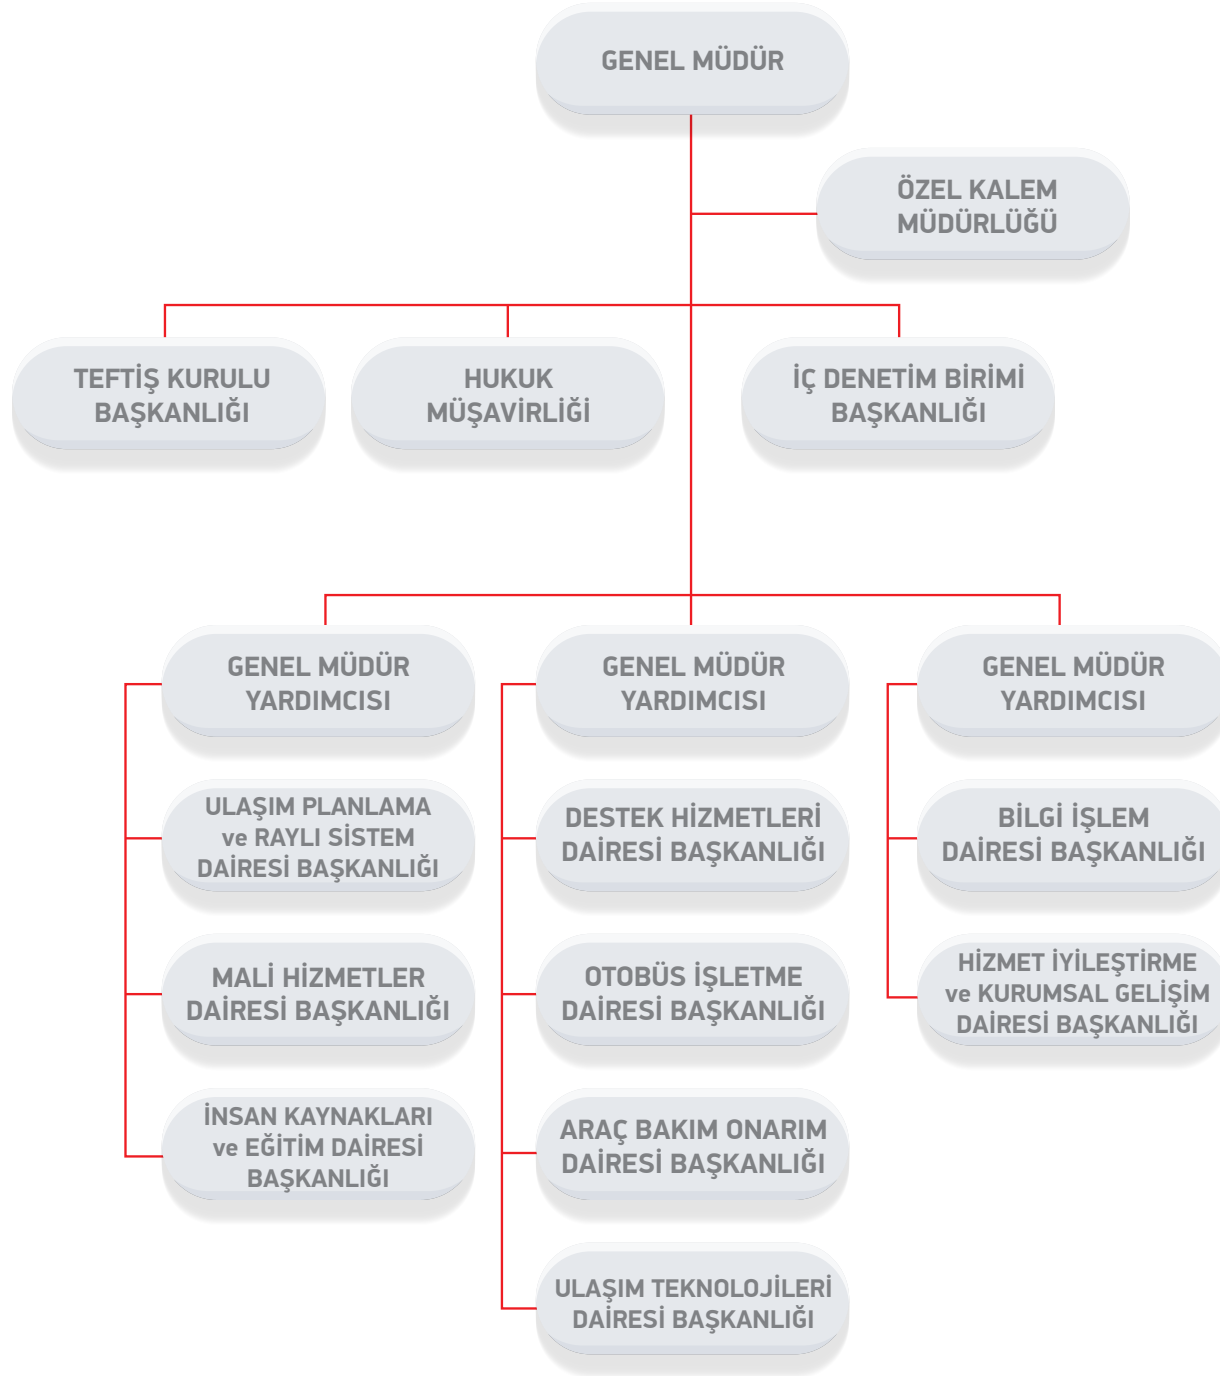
GENEL MÜDÜR

ÖZEL KALEM MÜDÜRLÜĞÜ

TEFTİŞ KURULU BAŞKANLIĞI

HUKUK MÜŞAVİRLİĞİ

İÇ DENETİM BİRİMİ BAŞKANLIĞI

GENEL MÜDÜR YARDIMCISI

ULAŞIM PLANLAMA ve RAYLI SİSTEM DAİRESİ BAŞKANLIĞI

MALİ HİZMETLER DAİRESİ BAŞKANLIĞI

İNSAN KAYNAKLARI ve EĞİTİM DAİRESİ BAŞKANLIĞI

GENEL MÜDÜR YARDIMCISI

DESTEK HİZMETLERİ DAİRESİ BAŞKANLIĞI

OTOBÜS İŞLETME DAİRESİ BAŞKANLIĞI

ARAÇ BAKIM ONARIM DAİRESİ BAŞKANLIĞI

ULAŞIM TEKNOLOJİLERİ DAİRESİ BAŞKANLIĞI

GENEL MÜDÜR YARDIMCISI

BİLGİ İŞLEM DAİRESİ BAŞKANLIĞI

HİZMET İYİLEŞTİRME ve KURUMSAL GELİŞİM DAİRESİ BAŞKANLIĞI